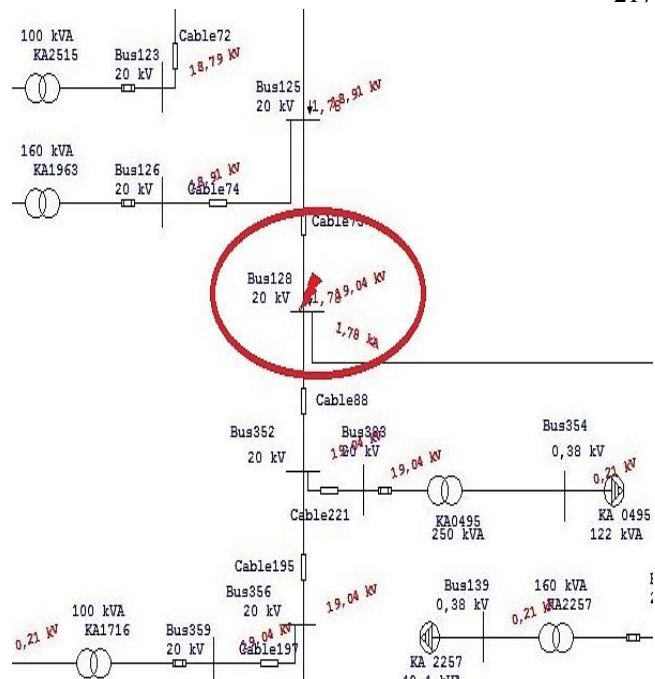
217

100 kVA
KA2515

Bus123
20 kV

Cable72

18,79 kV

Bus125
20 kV
1,78
18,91 kV

160 kVA
KA1963

Bus126
20 kV

18,91 kV
Cable74

Cable73

Bus128
20 kV
1,78
19,04 kV

1,78 kA

Cable88

Bus352
20 kV

Bus353
20 kV
19,04 kV

19,04 kV

Bus354
0,38 kV

0,21 kV

Cable221

KA0495
250 kVA

KA 0495
122 kVA

Cable195

Bus356
20 kV

19,04 kV

100 kVA
KA1716

0,21 kV

Bus359
20 kV

19,04 kV
Cable197

Bus139
0,38 kV

160 kVA
KA2257

0,21 kV

KA 2257
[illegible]